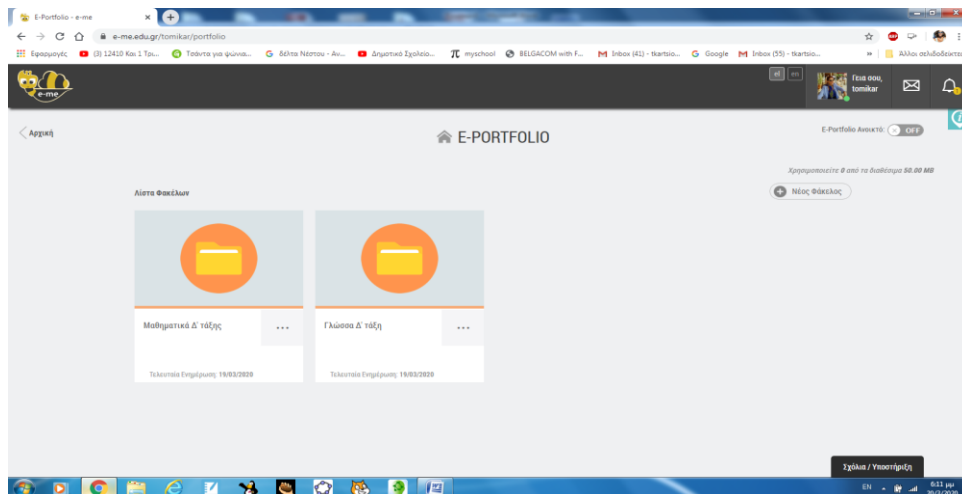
E-Portfolio - e-me
e-me.edu.gr/tomikar/portfolio
Εφαρμογές (3) 12410 Και 1 Τρι... Τσάντα για φωνια... δέλτα Νέστου - Αν... Δημοτικό Σχολείο... myschool BELGACOM with F... Inbox (41) - tkartsio... Google Inbox (55) - tkartsio... Άλλοι σελιδοδείκτες
e-me
el en
Γεια σου, tomikar
Αρχική
E-PORTFOLIO
E-Portfolio Ανοιχτό: OFF
Χρησιμοποιείτε 0 από τα διαθέσιμα 50.00 MB
Λίστα Φακέλων
Νέος Φάκελος
Μαθηματικά Δ΄ τάξης ...
Τελευταία Ενημέρωση: 19/03/2020
Γλώσσα Δ΄ τάξη ...
Τελευταία Ενημέρωση: 19/03/2020
Σχόλια / Υποστήριξη
EN 6:11 μμ 20/3/2020